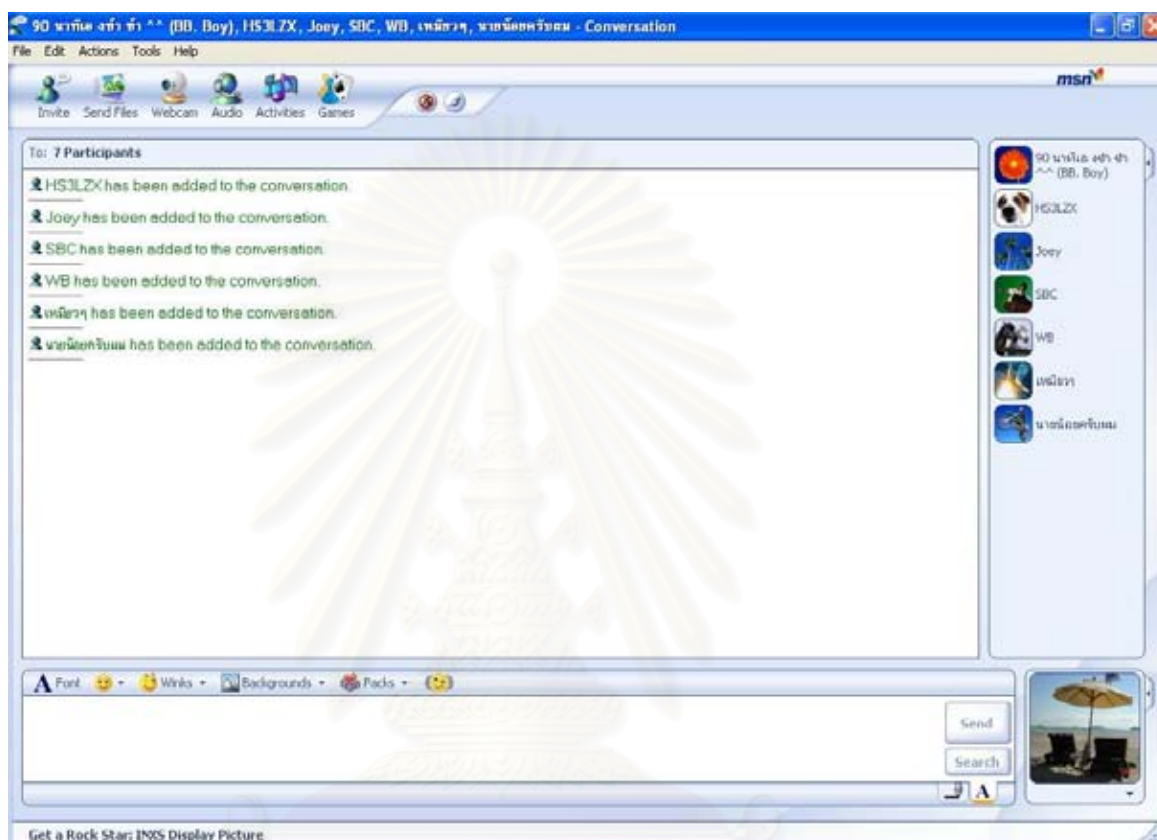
90 นาทีนะ งทำ ทำ ^^ (BB. Boy), HS3LZX, Joey, SBC, WB, เหมียวๆ, นายน้อยครับผม - Conversation

File Edit Actions Tools Help

Invite Send Files Webcam Audio Activities Games

msn

To: 7 Participants

HS3LZX has been added to the conversation.

Joey has been added to the conversation.

SBC has been added to the conversation.

WB has been added to the conversation.

เหมียวๆ has been added to the conversation.

นายน้อยครับผม has been added to the conversation.

90 นาทีนะ งทำ ทำ ^^ (BB. Boy)

HS3LZX

Joey

SBC

WB

เหมียวๆ

นายน้อยครับผม

Font Winks Backgrounds Packs

Send

Search

Get a Rock Star: INXS Display Picture